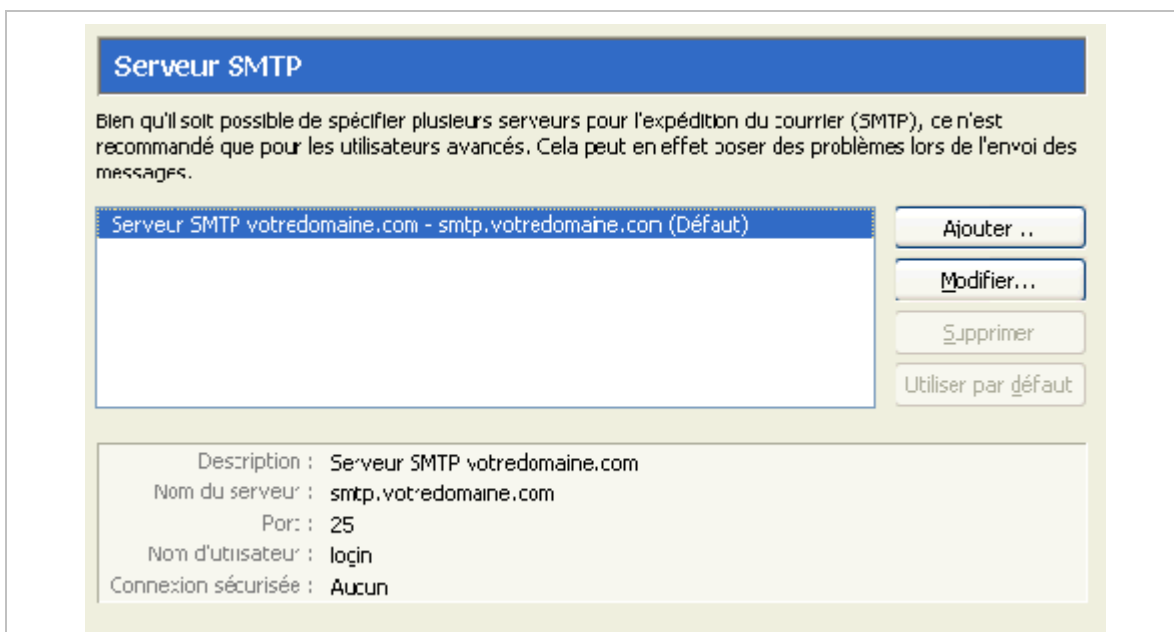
Serveur SMTP

Bien qu'il soit possible de spécifier plusieurs serveurs pour l'expédition du courrier (SMTP), ce n'est recommandé que pour les utilisateurs avancés. Cela peut en effet poser des problèmes lors de l'envoi des messages.

Serveur SMTP votredomaine.com - smtp.votredomaine.com (Défaut)

Ajouter ..

Modifier...

Supprimer

Utiliser par défaut

Description : Serveur SMTP votredomaine.com
Nom du serveur : smtp.votredomaine.com
Port : 25
Nom d'utilisateur : login
Connexion sécurisée : Aucun